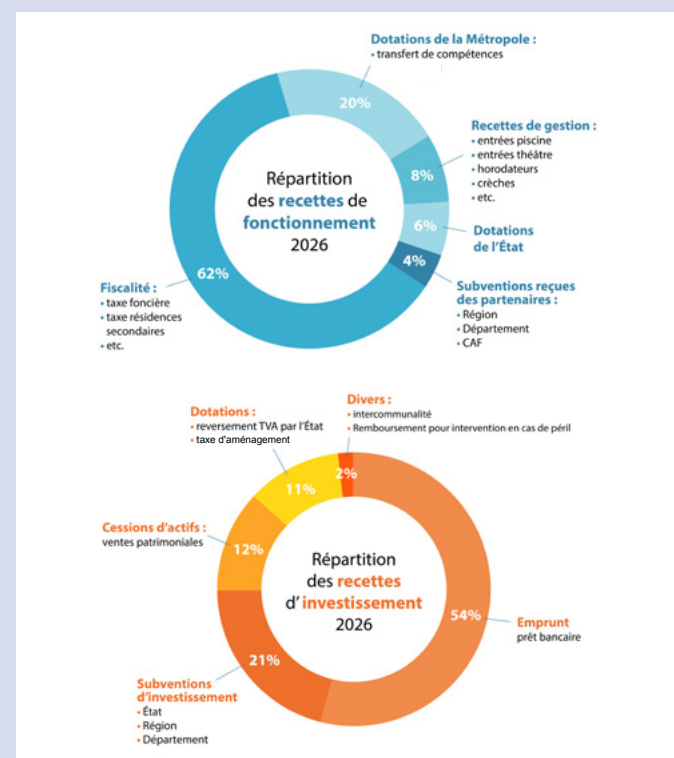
Dotations de la Métropole :
• transfert de compétences

20%

Recettes de gestion :
• entrées piscine
• entrées théâtre
• horodateurs
• crèches
• etc.

8%

6%

Dotations de l'État

4%

Subventions reçues des partenaires :
• Région
• Département
• CAF

Répartition des recettes de fonctionnement 2026

62%

Fiscalité :
• taxe foncière
• taxe résidences secondaires
• etc.

Dotations :
• reversement TVA par l'État
• taxe d'aménagement

Divers :
• intercommunalité
• Remboursement pour intervention en cas de péril

11%

2%

Cessions d'actifs :
ventes patrimoniales

12%

Répartition des recettes d' investissement 2026

54%

Emprunt
prêt bancaire

21%

Subventions d'investissement
• État
• Région
• Département